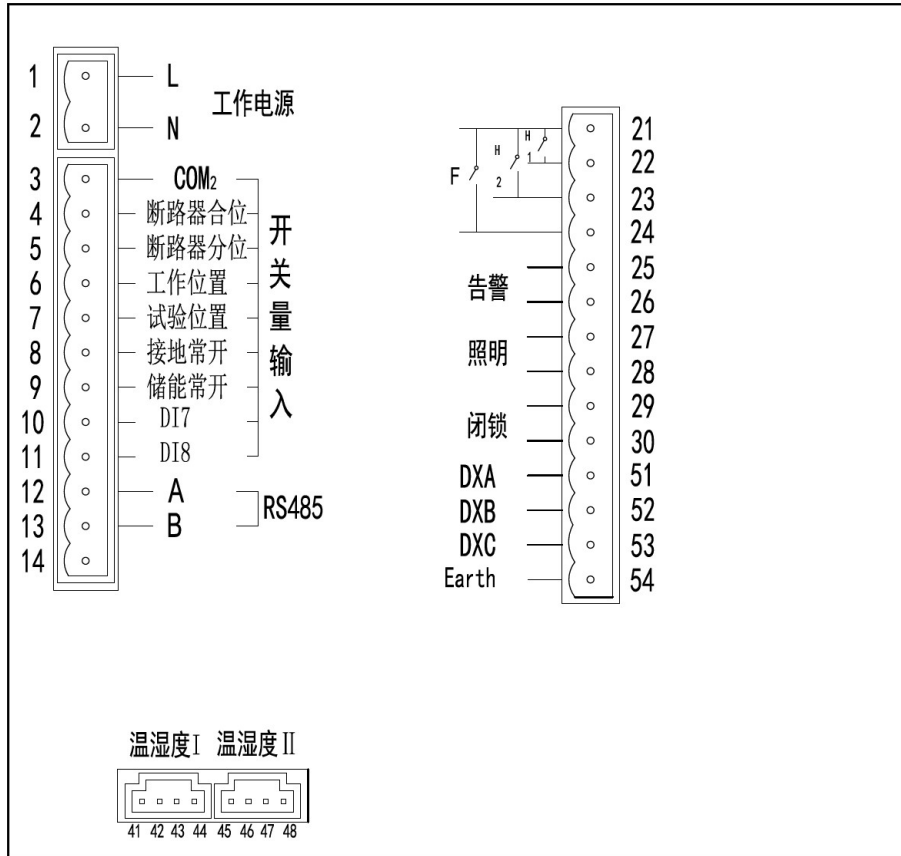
1 L
2 N
工作电源

3 $COM_2$
4 断路器合位
5 断路器分位
6 工作位置
7 试验位置
8 接地常开
9 储能常开
10 DI7
11 DI8
开关量输入
12 A
13 B
RS485
14

F
H
2
H
1
21
22
23
24
告警
25
26
照明
27
28
闭锁
29
30
DXA 51
DXB 52
DXC 53
Earth 54

温湿度I 温湿度II
41 42 43 44 45 46 47 48